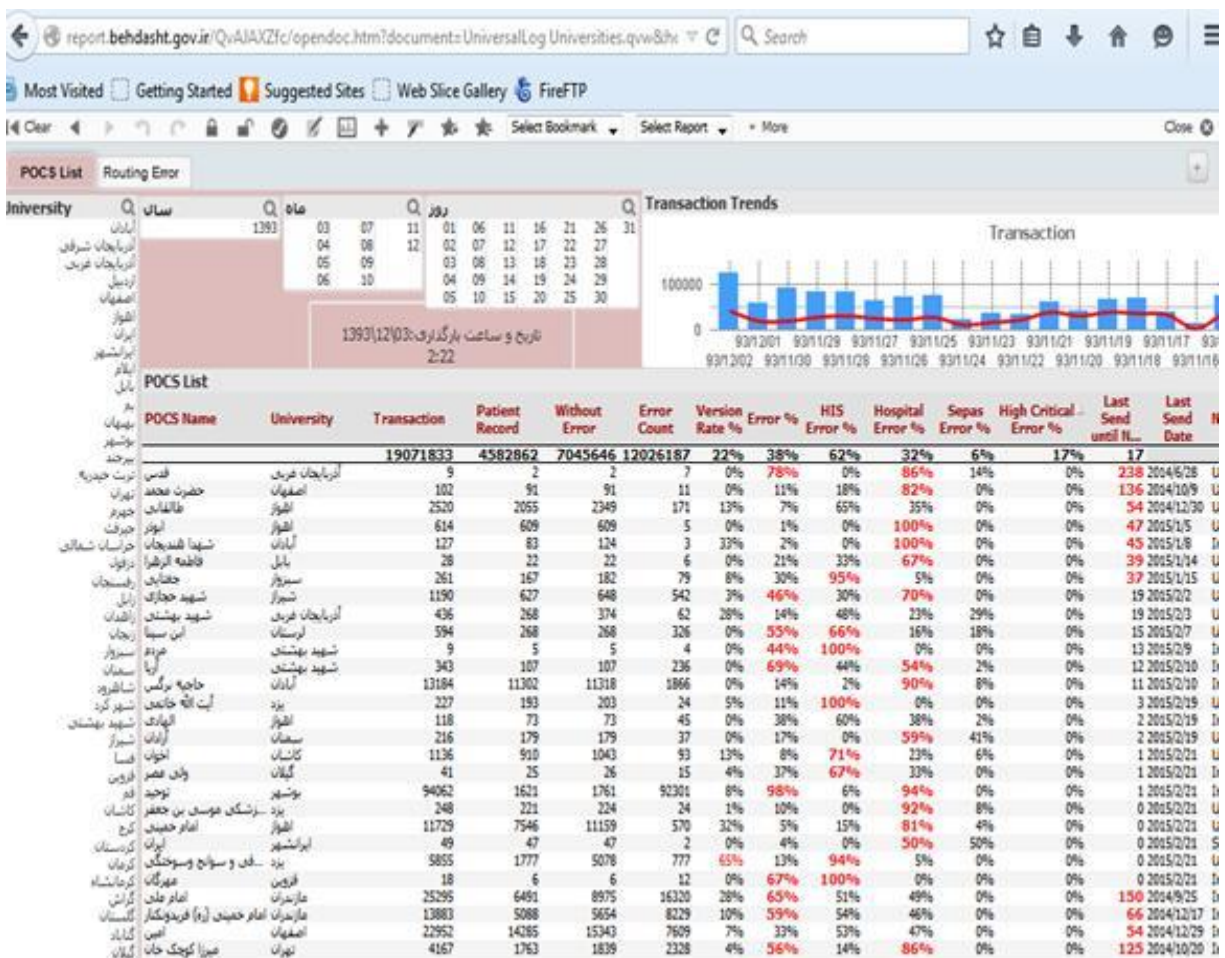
report.behdasht.gov.ir/QvAJAXZfc/opendoc.htm?document=UniversalLog Universities.qvw&h

Search

Most Visited | Getting Started | Suggested Sites | Web Slice Gallery | FireFTP

Clear | Select Bookmark | Select Report | More | Close

POCS List | Routing Error

University | سال | ماه | روز | Transaction Trends

1393

03 07 11
04 08 12
05 09
06 10

01 06 11 16 21 26 31
02 07 12 17 22 27
03 08 13 18 23 28
04 09 14 19 24 29
05 10 15 20 25 30

تاریخ و ساعت بارگذاری:1393\12\03 2:22

Transaction

100000
0

93/12/01 93/11/29 93/11/27 93/11/25 93/11/23 93/11/21 93/11/19 93/11/17
93/12/02 93/11/30 93/11/28 93/11/26 93/11/24 93/11/22 93/11/20 93/11/18 93/11/16

آبادان
آذربایجان شرقی
آذربایجان غربی
اردبیل
اصفهان
اهواز
ایران
ایرانشهر
ایلام
بابل
بم
بهبهان
بوشهر
بیرجند
تربت حیدریه
تهران
جهرم
جیرفت
خراسان شمالی
دزفول
رفسنجان
زابل
زاهدان
زنجان
سبزوار
سمنان
شاهرود
شهر کرد
شهید بهشتی
شیراز
فسا
قزوین
قم
کاشان
کرج
کردستان
کرمان
کرمانشاه
گراش
گلستان
گناباد
گیلان

POCS List

| POCS Name | University | Transaction | Patient Record | Without Error | Error Count | Version Rate % | Error % | HIS Error % | Hospital Error % | Sepas Error % | High Critical... Error % | Last Send until N... | Last Send Date |
|---|---|---|---|---|---|---|---|---|---|---|---|---|---|
| | | 19071833 | 4582862 | 7045646 | 12026187 | 22% | 38% | 62% | 32% | 6% | 17% | 17 | |
| قدس | آذربایجان غربی | 9 | 2 | 2 | 7 | 0% | 78% | 0% | 86% | 14% | 0% | 238 | 2014/6/28 |
| حضرت محمد | اصفهان | 102 | 91 | 91 | 11 | 0% | 11% | 18% | 82% | 0% | 0% | 136 | 2014/10/9 |
| طالقانی | اهواز | 2520 | 2055 | 2349 | 171 | 13% | 7% | 65% | 35% | 0% | 0% | 54 | 2014/12/30 |
| ابوذر | اهواز | 614 | 609 | 609 | 5 | 0% | 1% | 0% | 100% | 0% | 0% | 47 | 2015/1/5 |
| شهدا هندیجان | آبادان | 127 | 83 | 124 | 3 | 33% | 2% | 0% | 100% | 0% | 0% | 45 | 2015/1/8 |
| فاطمه الزهرا | بابل | 28 | 22 | 22 | 6 | 0% | 21% | 33% | 67% | 0% | 0% | 39 | 2015/1/14 |
| جغتایی | سبزوار | 261 | 167 | 182 | 79 | 8% | 30% | 95% | 5% | 0% | 0% | 37 | 2015/1/15 |
| شهید حجازی | شیراز | 1190 | 627 | 648 | 542 | 3% | 46% | 30% | 70% | 0% | 0% | 19 | 2015/2/2 |
| شهید بهشتی | آذربایجان غربی | 436 | 268 | 374 | 62 | 28% | 14% | 48% | 23% | 29% | 0% | 19 | 2015/2/3 |
| ابن سینا | لرستان | 594 | 268 | 268 | 326 | 0% | 55% | 66% | 16% | 18% | 0% | 15 | 2015/2/7 |
| مردم | شهید بهشتی | 9 | 5 | 5 | 4 | 0% | 44% | 100% | 0% | 0% | 0% | 13 | 2015/2/9 |
| آریا | شهید بهشتی | 343 | 107 | 107 | 236 | 0% | 69% | 44% | 54% | 2% | 0% | 12 | 2015/2/10 |
| حاجیه نرگس | آبادان | 13184 | 11302 | 11318 | 1866 | 0% | 14% | 2% | 90% | 8% | 0% | 11 | 2015/2/10 |
| آیت الله خاتمی | یزد | 227 | 193 | 203 | 24 | 5% | 11% | 100% | 0% | 0% | 0% | 3 | 2015/2/19 |
| الهادی | اهواز | 118 | 73 | 73 | 45 | 0% | 38% | 60% | 38% | 2% | 0% | 2 | 2015/2/19 |
| آرادان | سمنان | 216 | 179 | 179 | 37 | 0% | 17% | 0% | 59% | 41% | 0% | 2 | 2015/2/19 |
| اخوان | کاشان | 1136 | 910 | 1043 | 93 | 13% | 8% | 71% | 23% | 6% | 0% | 1 | 2015/2/21 |
| ولی عصر | گیلان | 41 | 25 | 26 | 15 | 4% | 37% | 67% | 33% | 0% | 0% | 1 | 2015/2/21 |
| توحید | بوشهر | 94062 | 1621 | 1761 | 92301 | 8% | 98% | 6% | 94% | 0% | 0% | 1 | 2015/2/21 |
| ...زشکی موسی بن جعفر | یزد | 248 | 221 | 224 | 24 | 1% | 10% | 0% | 92% | 8% | 0% | 0 | 2015/2/21 |
| امام خمینی | اهواز | 11729 | 7546 | 11159 | 570 | 32% | 5% | 15% | 81% | 4% | 0% | 0 | 2015/2/21 |
| ایران | ایرانشهر | 49 | 47 | 47 | 2 | 0% | 4% | 0% | 50% | 50% | 0% | 0 | 2015/2/21 |
| ...فی و سوانح وسوختگی | یزد | 5855 | 1777 | 5078 | 777 | 65% | 13% | 94% | 5% | 0% | 0% | 0 | 2015/2/21 |
| مهرگان | قزوین | 18 | 6 | 6 | 12 | 0% | 67% | 100% | 0% | 0% | 0% | 0 | 2015/2/21 |
| امام علی | مازندران | 25295 | 6491 | 8975 | 16320 | 28% | 65% | 51% | 49% | 0% | 0% | 150 | 2014/9/25 |
| امام خمینی (ره) فریدونکنار | مازندران | 13883 | 5088 | 5654 | 8229 | 10% | 59% | 54% | 46% | 0% | 0% | 66 | 2014/12/17 |
| امین | اصفهان | 22952 | 14285 | 15343 | 7609 | 7% | 33% | 53% | 47% | 0% | 0% | 54 | 2014/12/29 |
| میرزا کوچک خان | تهران | 4167 | 1763 | 1839 | 2328 | 4% | 56% | 14% | 86% | 0% | 0% | 125 | 2014/10/20 |